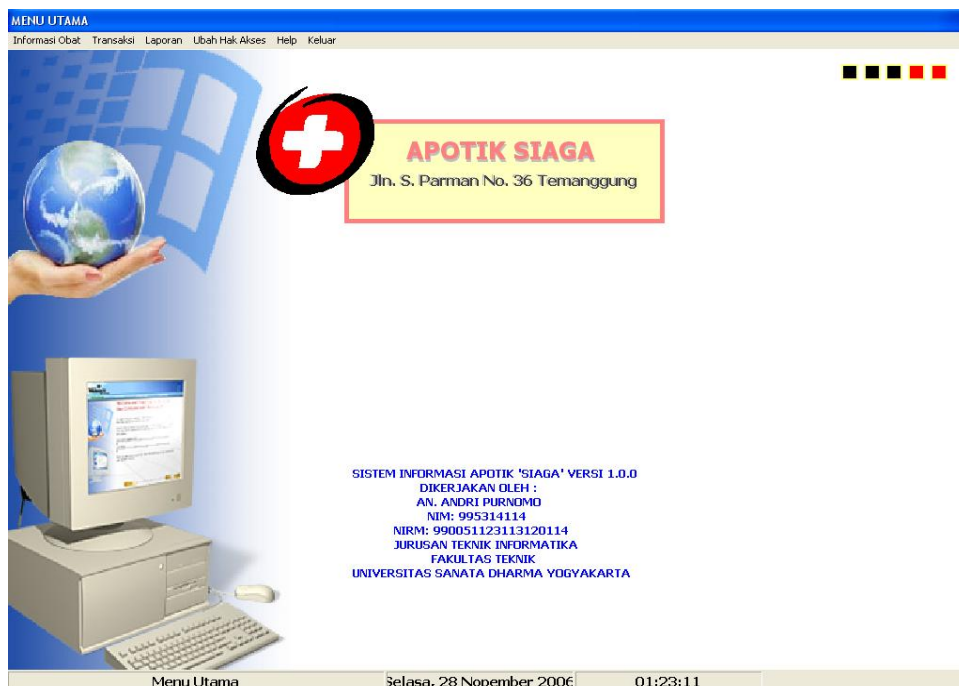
MENU UTAMA

Informasi Obat Transaksi Laporan Ubah Hak Akses Help Keluar

APOTIK SIAGA
Jln. S. Parman No. 36 Temanggung

SISTEM INFORMASI APOTIK 'SIAGA' VERSI 1.0.0
DIKERJAKAN OLEH :
AN. ANDRI PURNOMO
NIM: 995314114
NIRM: 990051123113120114
JURUSAN TEKNIK INFORMATIKA
FAKULTAS TEKNIK
UNIVERSITAS SANATA DHARMA YOGYAKARTA

Menu Utama | Selasa, 28 Nopember 2006 | 01:23:11